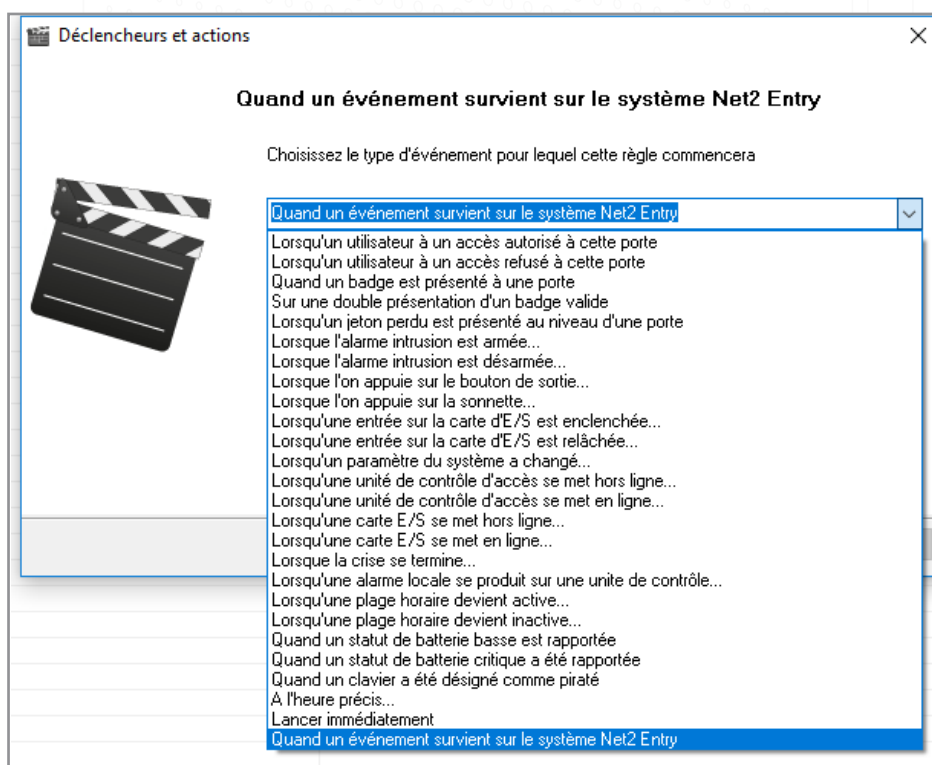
Déclencheurs et actions

X

Quand un événement survient sur le système Net2 Entry

Choisissez le type d'événement pour lequel cette règle commencera

Quand un événement survient sur le système Net2 Entry

Lorsqu'un utilisateur à un accès autorisé à cette porte
Lorsqu'un utilisateur à un accès refusé à cette porte
Quand un badge est présenté à une porte
Sur une double présentation d'un badge valide
Lorsqu'un jeton perdu est présenté au niveau d'une porte
Lorsque l'alarme intrusion est armée...
Lorsque l'alarme intrusion est désarmée...
Lorsque l'on appuie sur le bouton de sortie...
Lorsque l'on appuie sur la sonnette...
Lorsqu'une entrée sur la carte d'E/S est enclenchée...
Lorsqu'une entrée sur la carte d'E/S est relâchée...
Lorsqu'un paramètre du système a changé...
Lorsqu'une unité de contrôle d'accès se met hors ligne...
Lorsqu'une unité de contrôle d'accès se met en ligne...
Lorsqu'une carte E/S se met hors ligne...
Lorsqu'une carte E/S se met en ligne...
Lorsque la crise se termine...
Lorsqu'une alarme locale se produit sur une unite de contrôle...
Lorsqu'une plage horaire devient active...
Lorsqu'une plage horaire devient inactive...
Quand un statut de batterie basse est rapportée
Quand un statut de batterie critique a été rapportée
Quand un clavier a été désigné comme piraté
A l'heure précis...
Lancer immédiatement
Quand un événement survient sur le système Net2 Entry